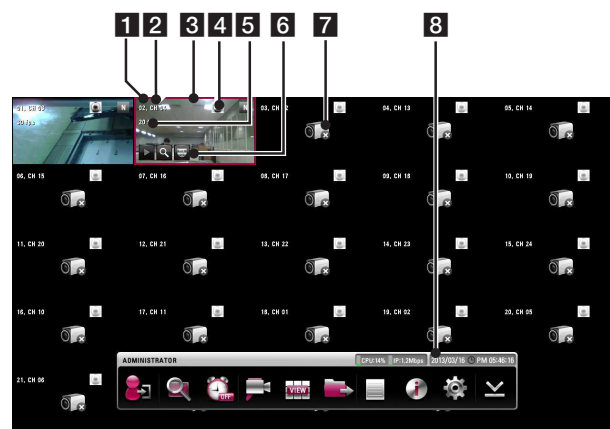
1 2 3 4 5 6 7 8

01, CH 03
30 fps
N
02, CH 04
20
N
03, CH 12
04, CH 13
05, CH 14
06, CH 15
07, CH 16
08, CH 17
09, CH 18
10, CH 19
11, CH 20
12, CH 21
13, CH 22
14, CH 23
15, CH 24
16, CH 10
17, CH 11
18, CH 01
19, CH 02
20, CH 05
21, CH 06

ADMINISTRATOR
CPU:14%
IP:1.2Mbps
2013/03/16
PM 05:46:16
VIEW
OFF